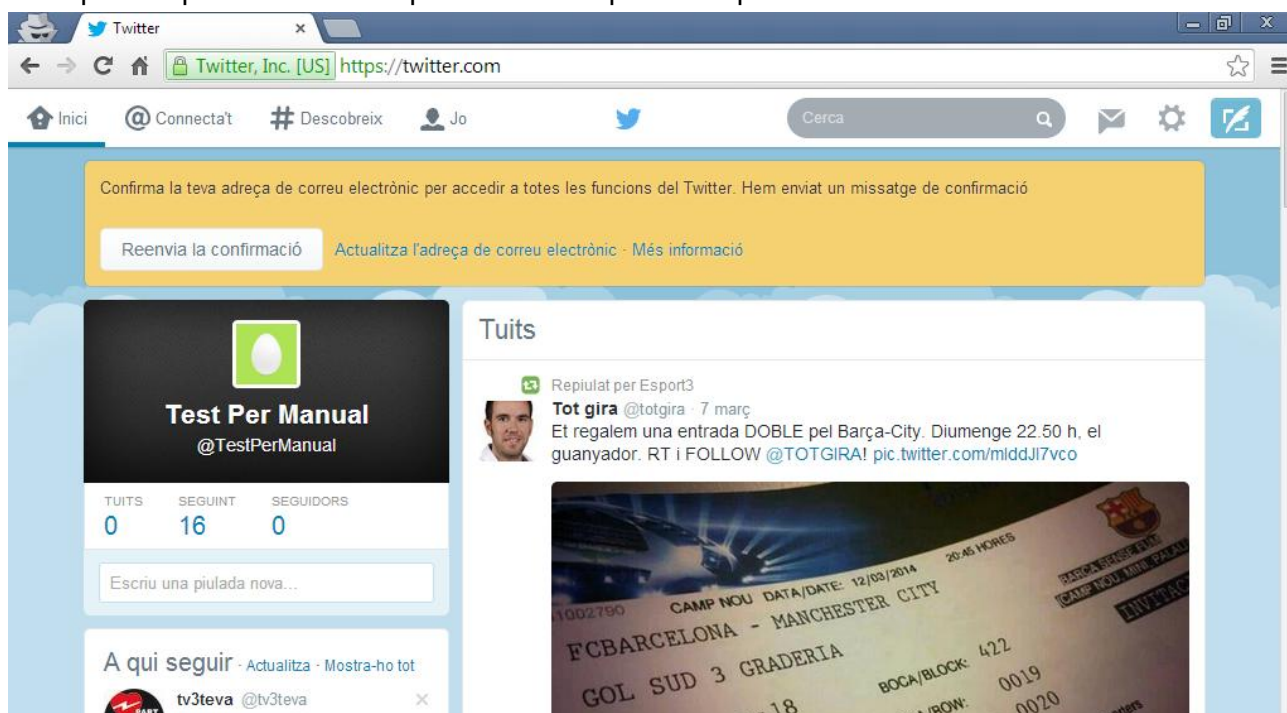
Twitter

Twitter, Inc. [US] https://twitter.com

Inici
Connecta't
Descobreix
Jo

Cerca

Confirma la teva adreça de correu electrònic per accedir a totes les funcions del Twitter. Hem enviat un missatge de confirmació

Reenvia la confirmació
Actualitza l'adreça de correu electrònic · Més informació

Test Per Manual
@TestPerManual

| TUITS | SEGUINT | SEGUIDORS |
|---|---|---|
| 0 | 16 | 0 |

Escriu una piulada nova...

A qui seguir · Actualitza · Mostra-ho tot

tv3teva @tv3teva

Tuits

Repiulat per Esport3

Tot gira @totgira · 7 març
Et regalem una entrada DOBLE pel Barça-City. Diumenge 22.50 h, el guanyador. RT i FOLLOW @TOTGIRA! pic.twitter.com/mlddJI7vco

1002790 CAMP NOU DATA/DATE: 12/03/2014 20:45 HORES
FCBARCELONA - MANCHESTER CITY
GOL SUD 3 GRADERIA
BOCA/BLOCK: 422
0019
0020
18
INVITAC